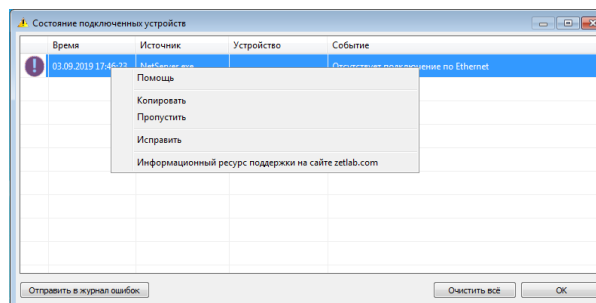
Состояние подключенных устройств

| | Время | Источник | Устройство | Событие |
|---|---|---|---|---|
| | 03.09.2019 17:46:23 | NetServer.exe | | Отсутствует подключение по Ethernet |

Помощь
Копировать
Пропустить
Исправить
Информационный ресурс поддержки на сайте zetlab.com

Отправить в журнал ошибок
Очистить всё
OK